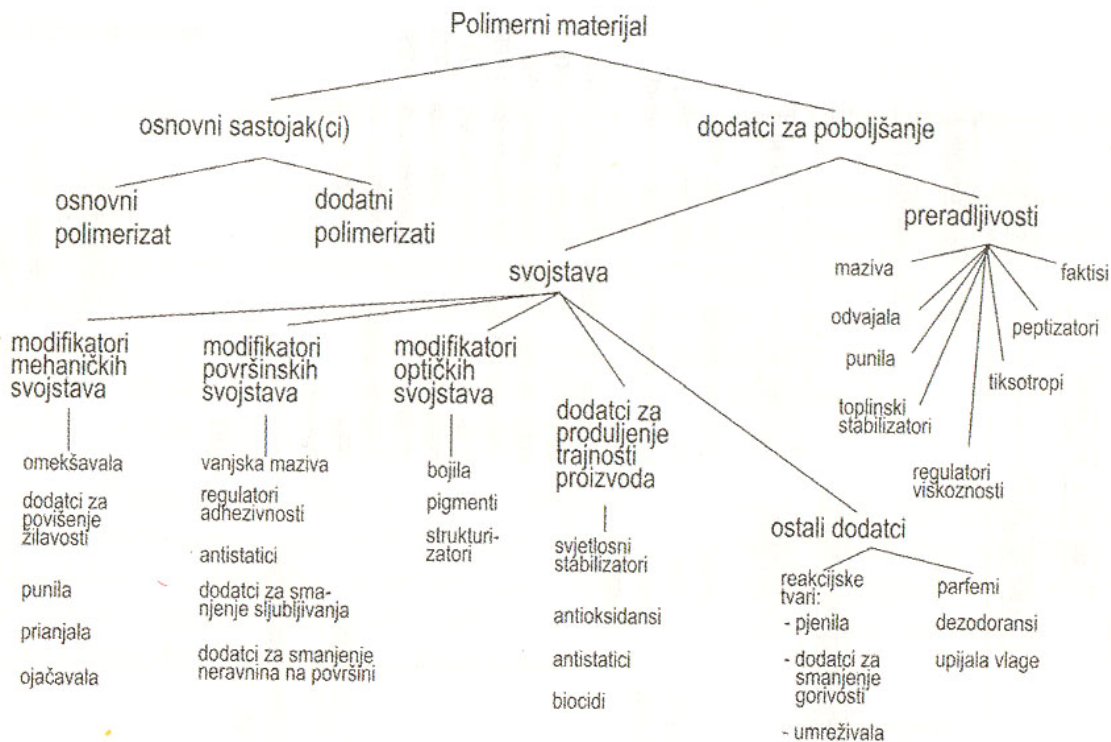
Polimerni materijal

osnovni sastojak(ci)

dodatci za poboljšanje

osnovni polimerizat

dodatni polimerizati

svojstava

preradljivosti

maziva

odvajala

punila

toplinski stabilizatori

regulatori viskoznosti

tiksotropi

peptizatori

faktisi

modifikatori mehaničkih svojstava

omekšavala

dodatci za povišenje žilavosti

punila

prianjala

ojačavala

modifikatori površinskih svojstava

vanjska maziva

regulatori adhezivnosti

antistatici

dodatci za smanjenje sljubljivanja

dodatci za smanjenje neravnina na površini

modifikatori optičkih svojstava

bojila

pigmenti

strukturizatori

dodatci za produljenje trajnosti proizvoda

svjetlosni stabilizatori

antioksidansi

antistatici

biocidi

ostali dodatci

reakcijske tvari:

- pjenila

- dodatci za smanjenje gorivosti

- umreživala

parfemi

dezodoransi

upijala vlage